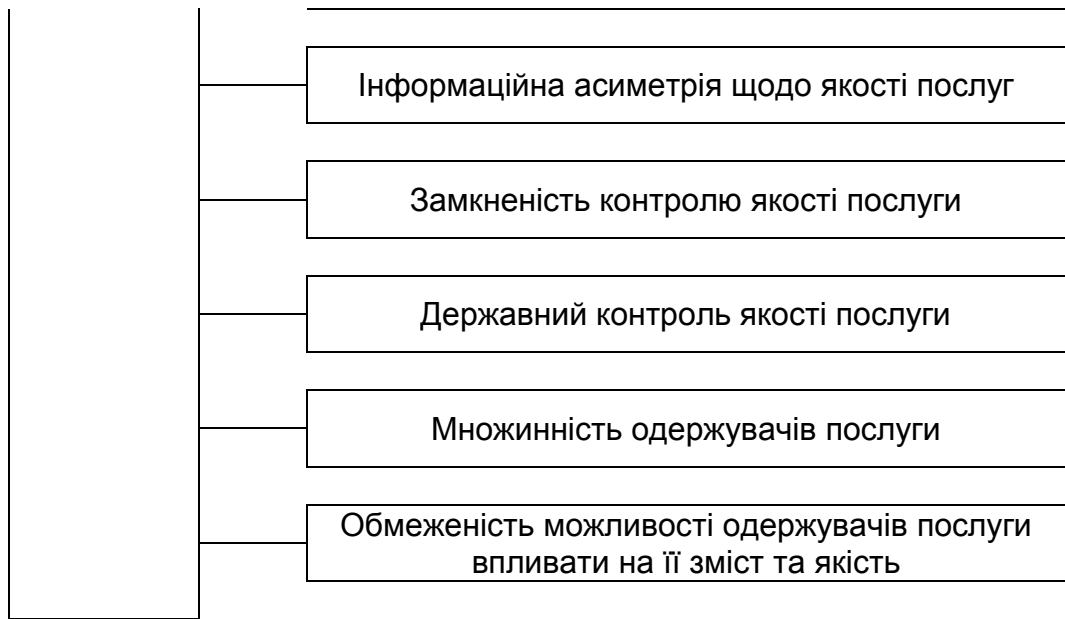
Інформаційна асиметрія щодо якості послуг

Замкненість контролю якості послуги

Державний контроль якості послуги

Множинність одержувачів послуги

Обмеженість можливості одержувачів послуги впливати на її зміст та якість